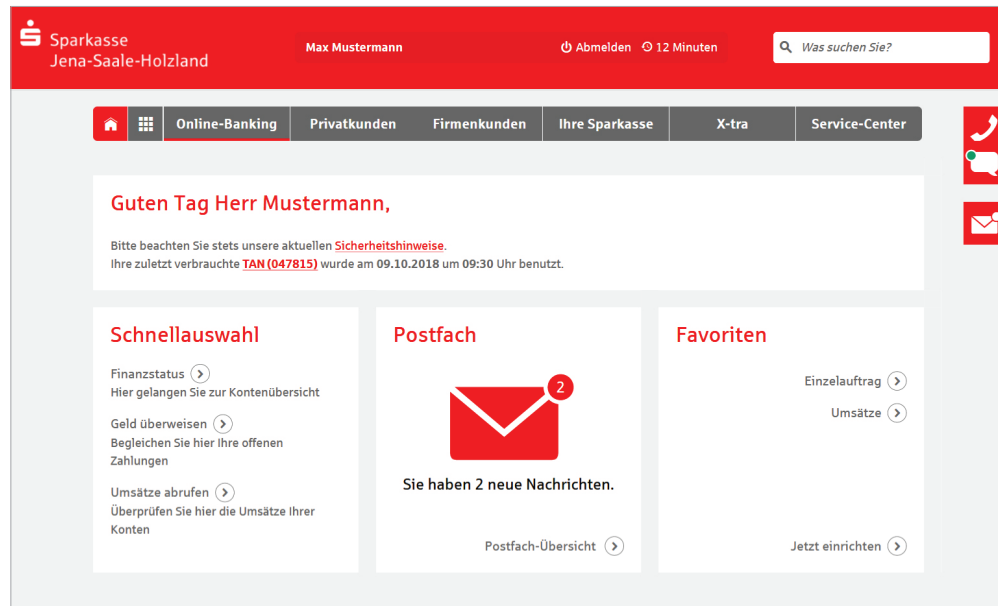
Sparkasse
Jena-Saale-Holzland

Max Mustermann

Abmelden 12 Minuten

Was suchen Sie?

Online-Banking | Privatkunden | Firmenkunden | Ihre Sparkasse | X-tra | Service-Center

Guten Tag Herr Mustermann,

Bitte beachten Sie stets unsere aktuellen Sicherheitshinweise.
Ihre zuletzt verbrauchte TAN (047815) wurde am 09.10.2018 um 09:30 Uhr benutzt.

Schnellauswahl

Finanzstatus
Hier gelangen Sie zur Kontenübersicht

Geld überweisen
Begleichen Sie hier Ihre offenen Zahlungen

Umsätze abrufen
Überprüfen Sie hier die Umsätze Ihrer Konten

Postfach

2

Sie haben 2 neue Nachrichten.

Postfach-Übersicht

Favoriten

Einzelauftrag

Umsätze

Jetzt einrichten